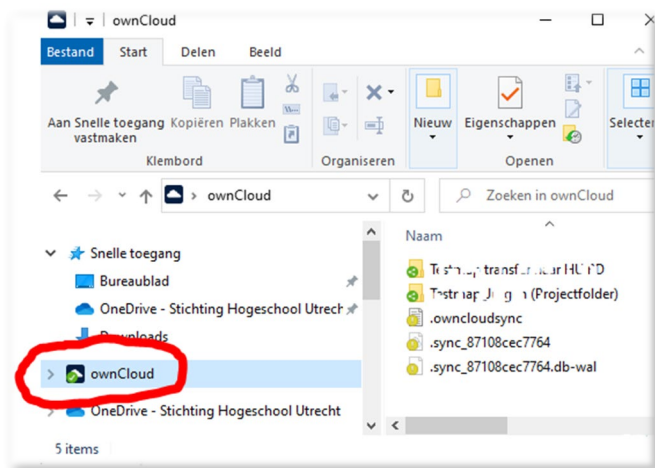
ownCloud

Bestand Start Delen Beeld

Aan Snelle toegang vastmaken Kopiëren Plakken
Klembord
Organiseren
Nieuw Eigenschappen
Openen
Selecter

ownCloud
Zoeken in ownCloud

Snelle toegang
Bureaublad
OneDrive - Stichting Hogeschool Utrecht
Downloads
ownCloud
OneDrive - Stichting Hogeschool Utrecht

Naam
Testmap transfer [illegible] HU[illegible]
Testmap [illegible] (Projectfolder)
.owncloudsync
.sync_87108cec7764
.sync_87108cec7764.db-wal

5 items